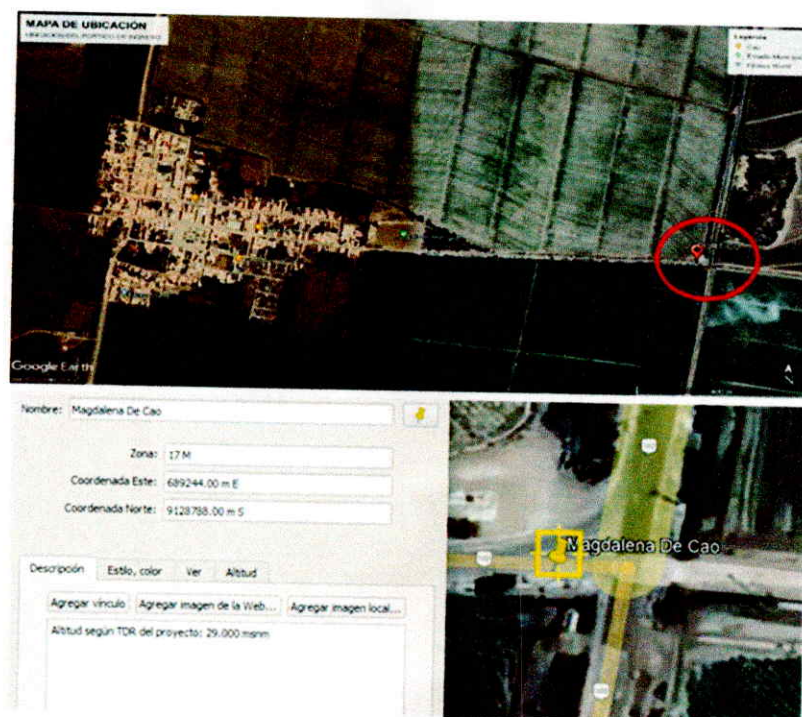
MAPA DE UBICACIÓN
UBICACIÓN DEL PORTICO DE INGRESO

Leyenda
Cao
Estadio Municipal
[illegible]

Google Earth

N

Nombre: Magdalena De Cao

Zona: 17 M

Coordenada Este: 689244.00 m E

Coordenada Norte: 9128788.00 m S

Descripción | Estilo, color | Ver | Altitud

Agregar vínculo | Agregar imagen de la Web... | Agregar imagen local...

Altitud según TDR del proyecto: 29.000 msnm

Magdalena De Cao